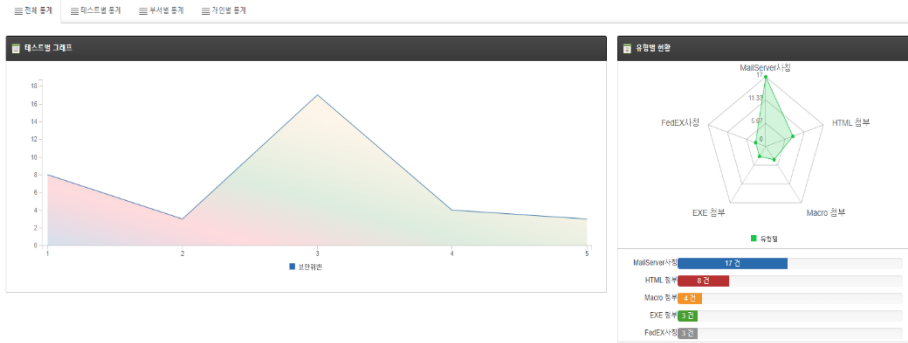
전체 통계 | 테스트별 통계 | 부서별 통계 | 개인별 통계

테스트별 그래프

16
14
12
10
8
6
4
2
0

1 2 3 4 5

보안위반

유형별 현황

MailServer사칭
17
11.33
5.67
0
HTML 첨부
Macro 첨부
EXE 첨부
FedEX사칭

유형별

MailServer사칭 17 건
HTML 첨부 8 건
Macro 첨부 4 건
EXE 첨부 3 건
FedEX사칭 3 건